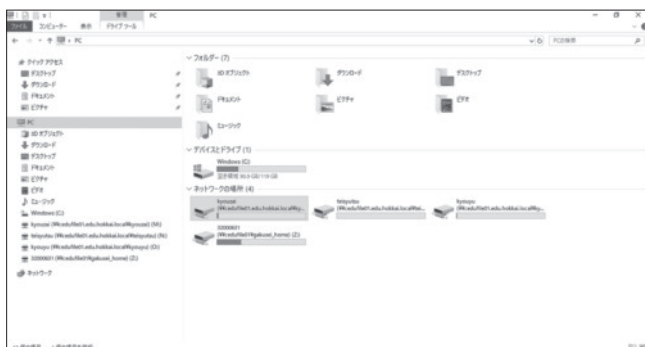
管理 PC

ファイル コンピューター 表示 ドライブツール

PC

PCの検索

クイック アクセス
デスクトップ
ダウンロード
ドキュメント
ピクチャ

PC
3D オブジェクト
ダウンロード
デスクトップ
ドキュメント
ピクチャ
ビデオ
ミュージック
Windows (C:)
kyouzai (¥¥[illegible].edu.hokkai.local¥kyouzai) (M:)
teisyutsu (¥¥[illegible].edu.hokkai.local¥teisyutsu) (N:)
kyouyu (¥¥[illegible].edu.hokkai.local¥kyouyu) (O:)
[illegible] (¥¥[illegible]¥gakusei_home) (Z:)

ネットワーク

フォルダー (7)
3D オブジェクト
ダウンロード
デスクトップ
ドキュメント
ピクチャ
ビデオ
ミュージック

デバイスとドライブ (1)
Windows (C:)
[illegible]

ネットワークの場所 (4)
kyouzai
(¥¥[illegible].edu.hokkai.local¥ky...
teisyutsu
(¥¥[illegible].edu.hokkai.local¥tei...
kyouyu
(¥¥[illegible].edu.hokkai.local¥ky...
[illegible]
(¥¥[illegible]¥gakusei_home) (Z:)